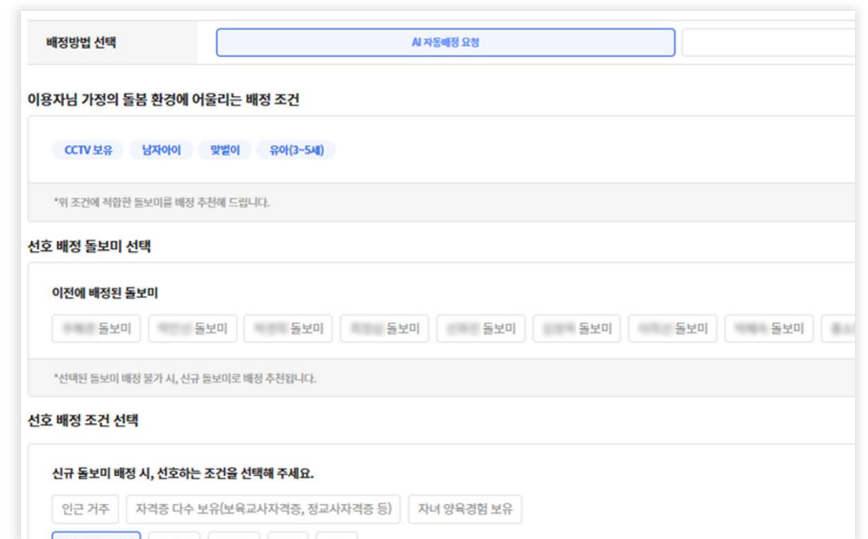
배정방법 선택

AI 자동배정 요청

이용자님 가정의 돌봄 환경에 어울리는 배정 조건

CCTV 보유 남자아이 맞벌이 유아(3~5세)

*위 조건에 적합한 돌보미를 배정 추천해 드립니다.

선호 배정 돌보미 선택

이전에 배정된 돌보미

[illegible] 돌보미 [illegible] 돌보미 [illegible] 돌보미 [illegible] 돌보미 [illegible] 돌보미 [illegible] 돌보미 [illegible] 돌보미 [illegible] 돌보미 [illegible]

*선택된 돌보미 배정 불가 시, 신규 돌보미로 배정 추천됩니다.

선호 배정 조건 선택

신규 돌보미 배정 시, 선호하는 조건을 선택해 주세요.

인근 거주 자격증 다수 보유(보육교사자격증, 정교사자격증 등) 자녀 양육경험 보유